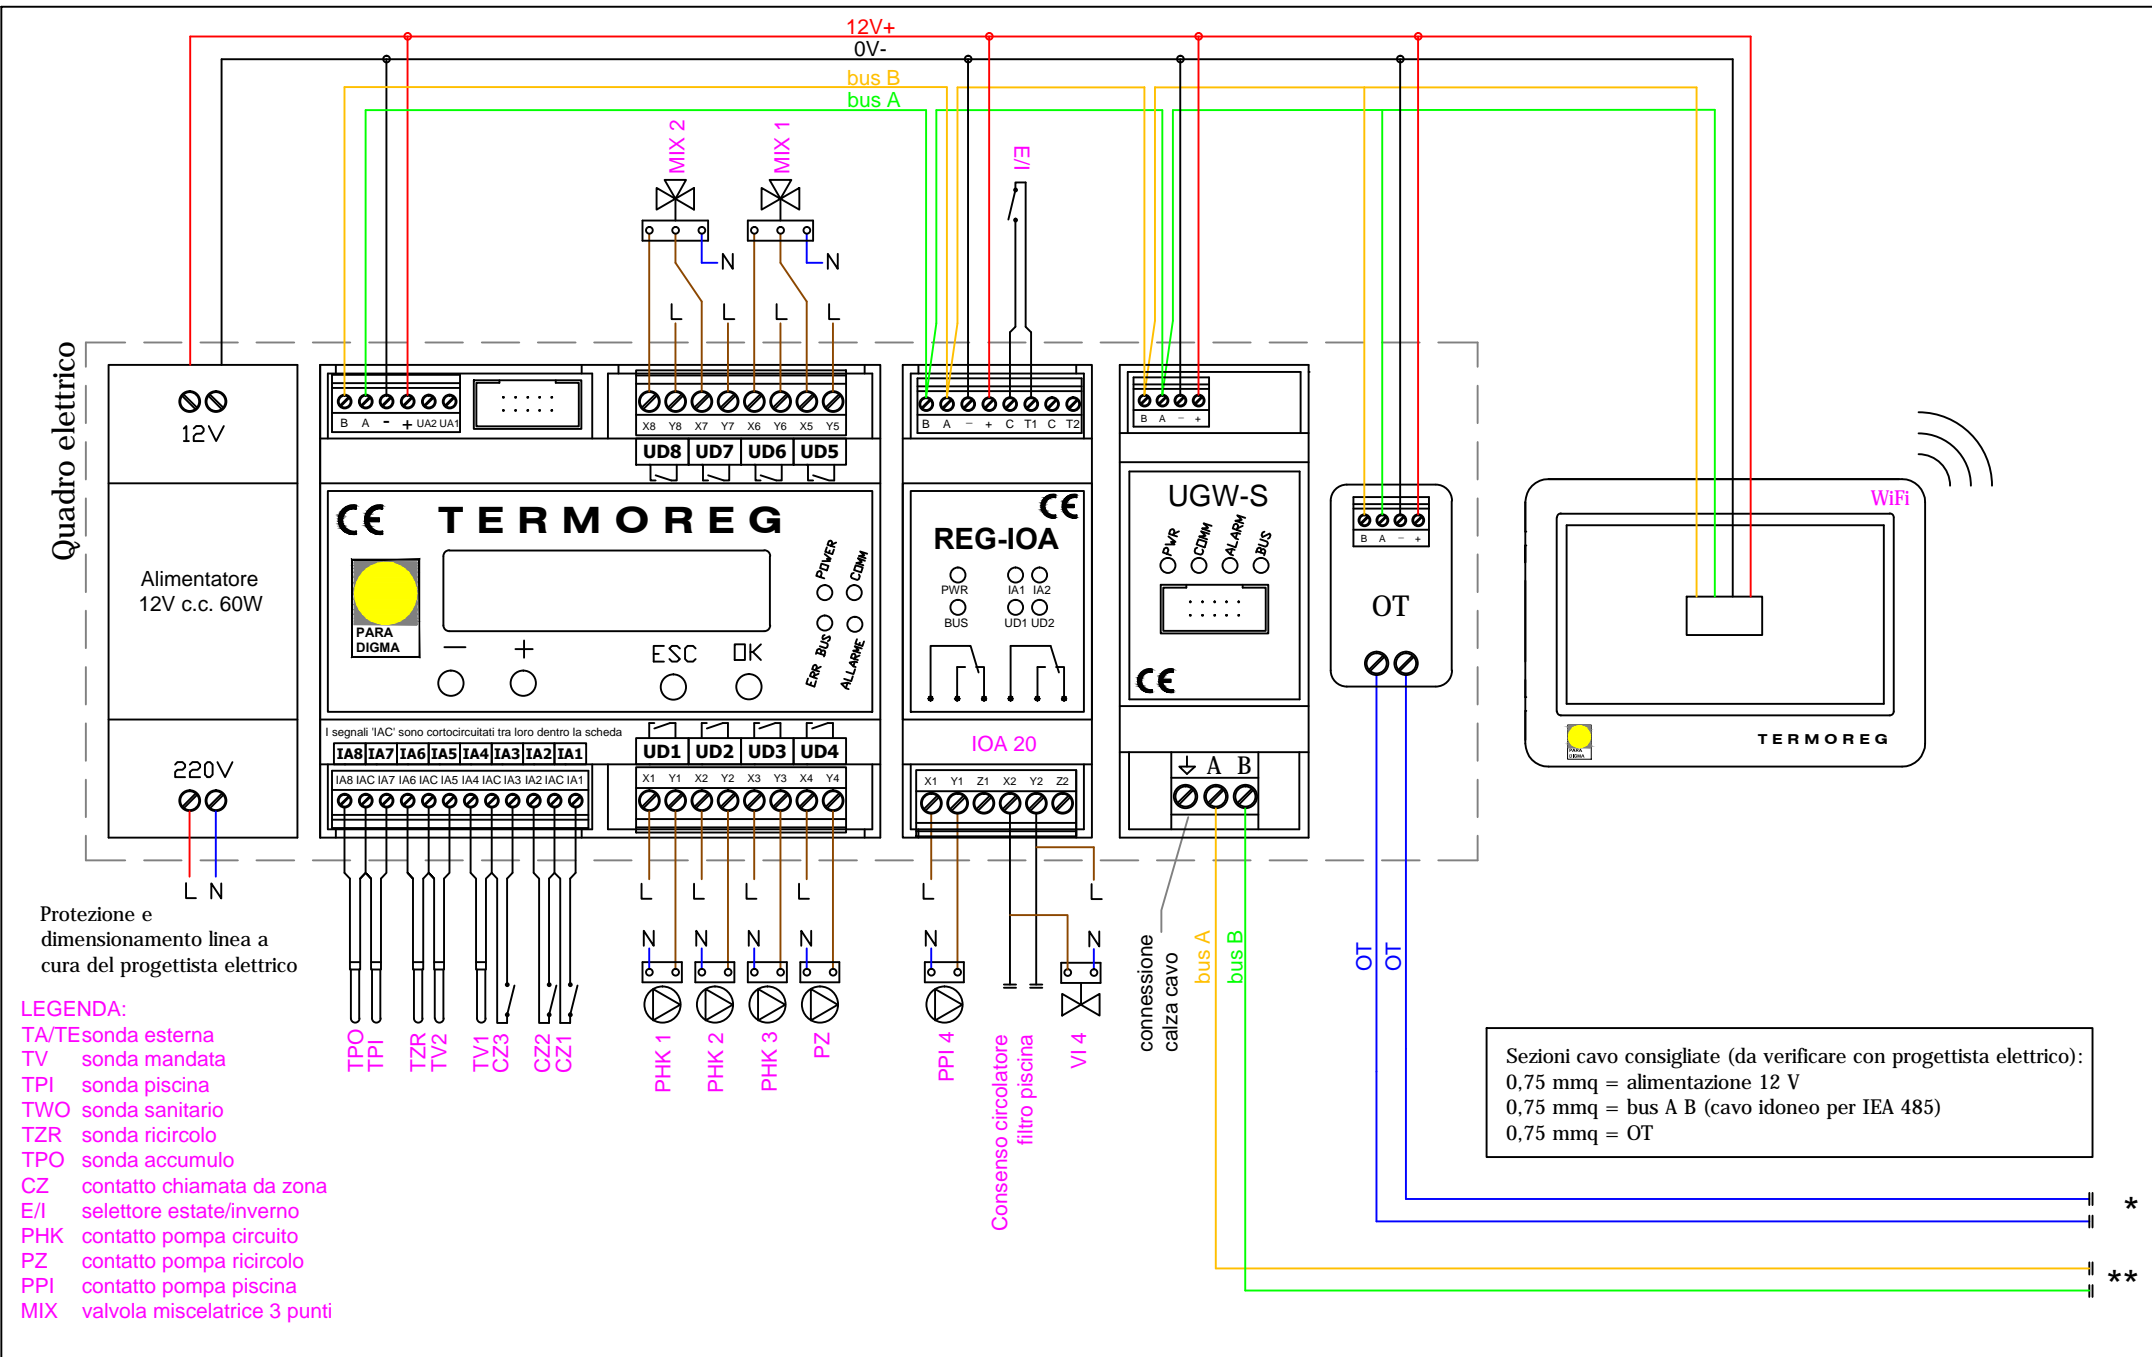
12V+
0V-
bus B
bus A

MIX 2
MIX 1
E/I
N
N
L L L L

Quadro elettrico

12V

Alimentatore
12V c.c. 60W

220V

L N

B A - + UA2 UA1

X8 Y8 X7 Y7 X6 Y6 X5 Y5
UD8 UD7 UD6 UD5

CE TERMOREG
PARA DIGMA
− +
ESC OK
POWER COMM
ERR BUS ALLARME

I segnali 'IAC' sono cortocircuitati tra loro dentro la scheda
IA8 IA7 IA6 IA5 IA4 IA3 IA2 IA1
IA8 IAC IA7 IAC IA6 IAC IA5 IAC IA4 IAC IA3 IA2 IAC IA1
UD1 UD2 UD3 UD4
X1 Y1 X2 Y2 X3 Y3 X4 Y4

B A - + C T1 C T2
CE
REG-IOA
PWR IA1 IA2
BUS UD1 UD2
IOA 20
X1 Y1 Z1 X2 Y2 Z2

B A - +
UGW-S
PWR COMM ALARM BUS
CE
A B

B A - +
OT

WiFi
TERMOREG

Protezione e dimensionamento linea a cura del progettista elettrico

L L L L
N N N N
L
N
L
N

TPO TPI TZR TV2 TV1 CZ3 CZ2 CZ1
PHK 1 PHK 2 PHK 3 PZ
PPI 4
Consenso circolatore filtro piscina
VI 4
connessione calza cavo
bus A
bus B
OT
OT

LEGENDA:
TA/TE sonda esterna
TV sonda mandata
TPI sonda piscina
TWO sonda sanitario
TZR sonda ricircolo
TPO sonda accumulo
CZ contatto chiamata da zona
E/I selettore estate/inverno
PHK contatto pompa circuito
PZ contatto pompa ricircolo
PPI contatto pompa piscina
MIX valvola miscelatrice 3 punti

Sezioni cavo consigliate (da verificare con progettista elettrico):
0,75 mmq = alimentazione 12 V
0,75 mmq = bus A B (cavo idoneo per IEA 485)
0,75 mmq = OT

*
**